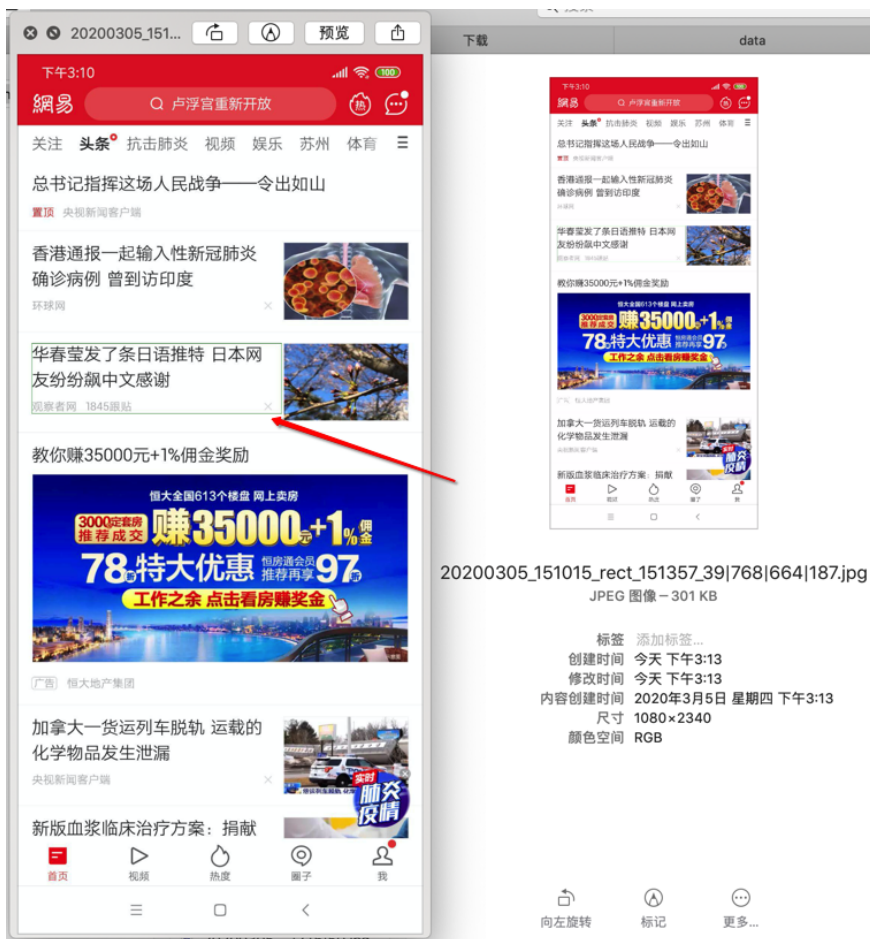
20200305_151... 预览

下午3:10

網易 卢浮宫重新开放

关注 头条 抗击肺炎 视频 娱乐 苏州 体育

总书记指挥这场人民战争——令出如山

置顶 央视新闻客户端

香港通报一起输入性新冠肺炎确诊病例 曾到访印度

环球网

华春莹发了条日语推特 日本网友纷纷飙中文感谢

观察者网 1845跟贴

教你赚35000元+1%佣金奖励

恒大全国613个楼盘 网上卖房

3000定套房 推荐成交 赚35000元+1%佣金

78折特大优惠 恒房通会员 推荐再享97折

工作之余 点击看房赚奖金

广告 恒大地产集团

加拿大一货运列车脱轨 运载的化学物品发生泄漏

央视新闻客户端

实时 肺炎疫情

新版血浆临床治疗方案：捐献

首页 视频 热度 圈子 我

下载 data

20200305_151015_rect_151357_39|768|664|187.jpg

JPEG 图像 – 301 KB

标签 添加标签...
创建时间 今天 下午3:13
修改时间 今天 下午3:13
内容创建时间 2020年3月5日 星期四 下午3:13
尺寸 1080×2340
颜色空间 RGB

向左旋转 标记 更多...